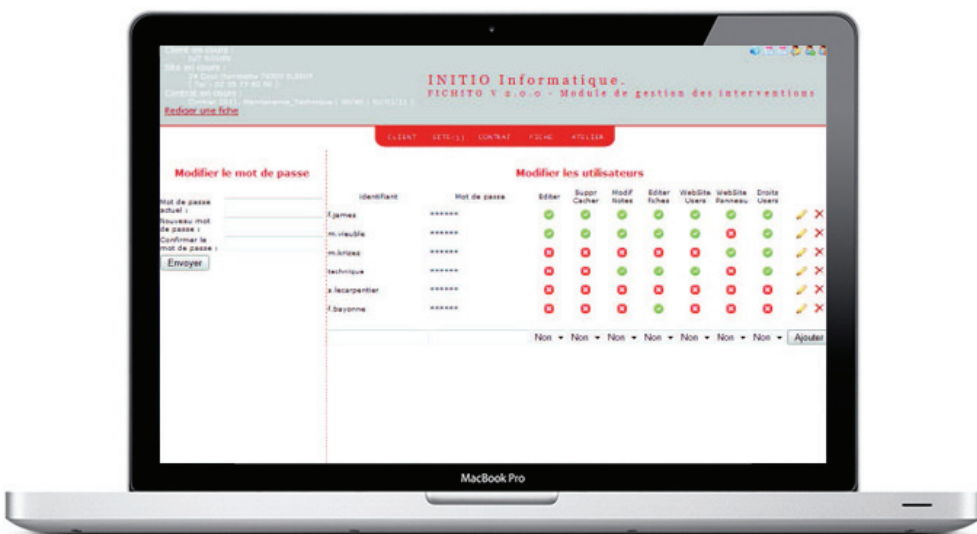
Client en cours :
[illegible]
Site en cours :
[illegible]
Contrat en cours :
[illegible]
Rediger une fiche

INITIO Informatique.
FICHITO V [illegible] - Module de gestion des interventions

CLIENT SITE(S) CONTRAT FICHE ATELIER

Modifier le mot de passe

Mot de passe actuel :
Nouveau mot de passe :
Confirmer le mot de passe :
Envoyer

Modifier les utilisateurs

| Identifiant | Mot de passe | Editer | Suppr Cacher | Modif Notes | Editer fiches | WebSite Users | WebSite Panneau | Droits Users |
|---|---|---|---|---|---|---|---|---|
| f.james | ****** | | | | | | | |
| m.vieuble | ****** | | | | | | | |
| m.krizes | ****** | | | | | | | |
| technique | ****** | | | | | | | |
| s.lecarpentier | ****** | | | | | | | |
| f.bayonne | ****** | | | | | | | |
| | | Non | Non | Non | Non | Non | Non | Non |

Ajouter

MacBook Pro